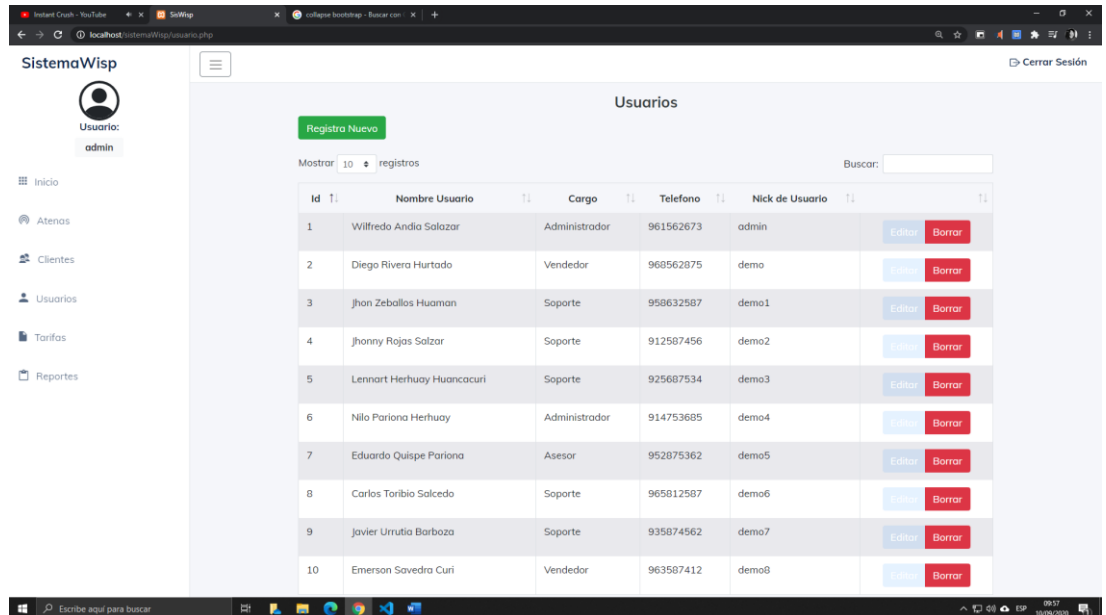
Instant Crush - YouTube
SisWisp
collapse bootstrap - Buscar con
localhost/sistemaWisp/usuario.php

SistemaWisp
Cerrar Sesión

Usuario:
admin

Inicio
Atenas
Clientes
Usuarios
Tarifas
Reportes

Usuarios

Registra Nuevo

Mostrar 10 registros
Buscar:

| Id | Nombre Usuario | Cargo | Telefono | Nick de Usuario | |
|---|---|---|---|---|---|
| 1 | Wilfredo Andia Salazar | Administrador | 961562673 | admin | Editar Borrar |
| 2 | Diego Rivera Hurtado | Vendedor | 968562875 | demo | Editar Borrar |
| 3 | Jhon Zeballos Huaman | Soporte | 958632587 | demo1 | Editar Borrar |
| 4 | Jhonny Rojas Salzar | Soporte | 912587456 | demo2 | Editar Borrar |
| 5 | Lennart Herhuay Huancacuri | Soporte | 925687534 | demo3 | Editar Borrar |
| 6 | Nilo Pariona Herhuay | Administrador | 914753685 | demo4 | Editar Borrar |
| 7 | Eduardo Quispe Pariona | Asesor | 952875362 | demo5 | Editar Borrar |
| 8 | Carlos Toribio Salcedo | Soporte | 965812587 | demo6 | Editar Borrar |
| 9 | Javier Urrutia Barboza | Soporte | 935874562 | demo7 | Editar Borrar |
| 10 | Emerson Savedra Curi | Vendedor | 963587412 | demo8 | Editar Borrar |

Escribe aquí para buscar
ESP 09:57 10/09/2020